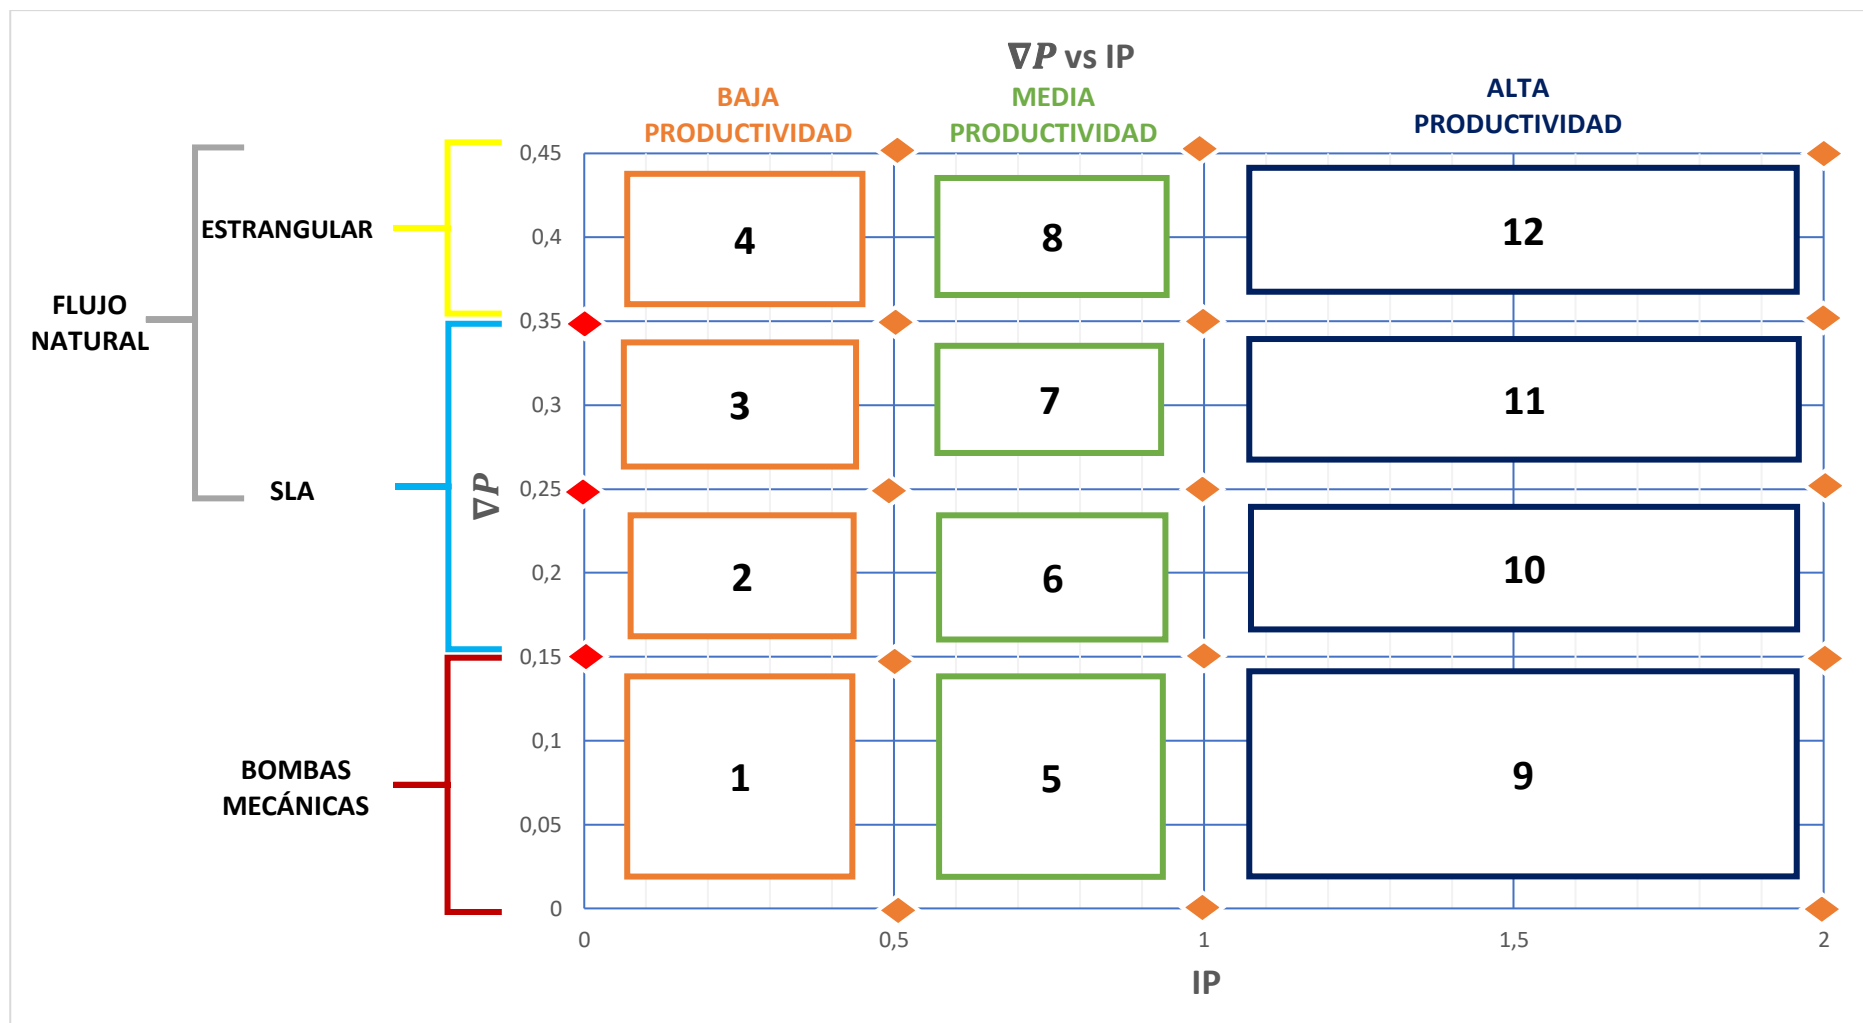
$\nabla P$ vs IP

BAJA PRODUCTIVIDAD

MEDIA PRODUCTIVIDAD

ALTA PRODUCTIVIDAD

FLUJO NATURAL

ESTRANGULAR

SLA

BOMBAS MECÁNICAS

$\nabla P$

0,45
0,4
0,35
0,3
0,25
0,2
0,15
0,1
0,05
0

4
8
12
3
7
11
2
6
10
1
5
9

0
0,5
1
1,5
2

IP